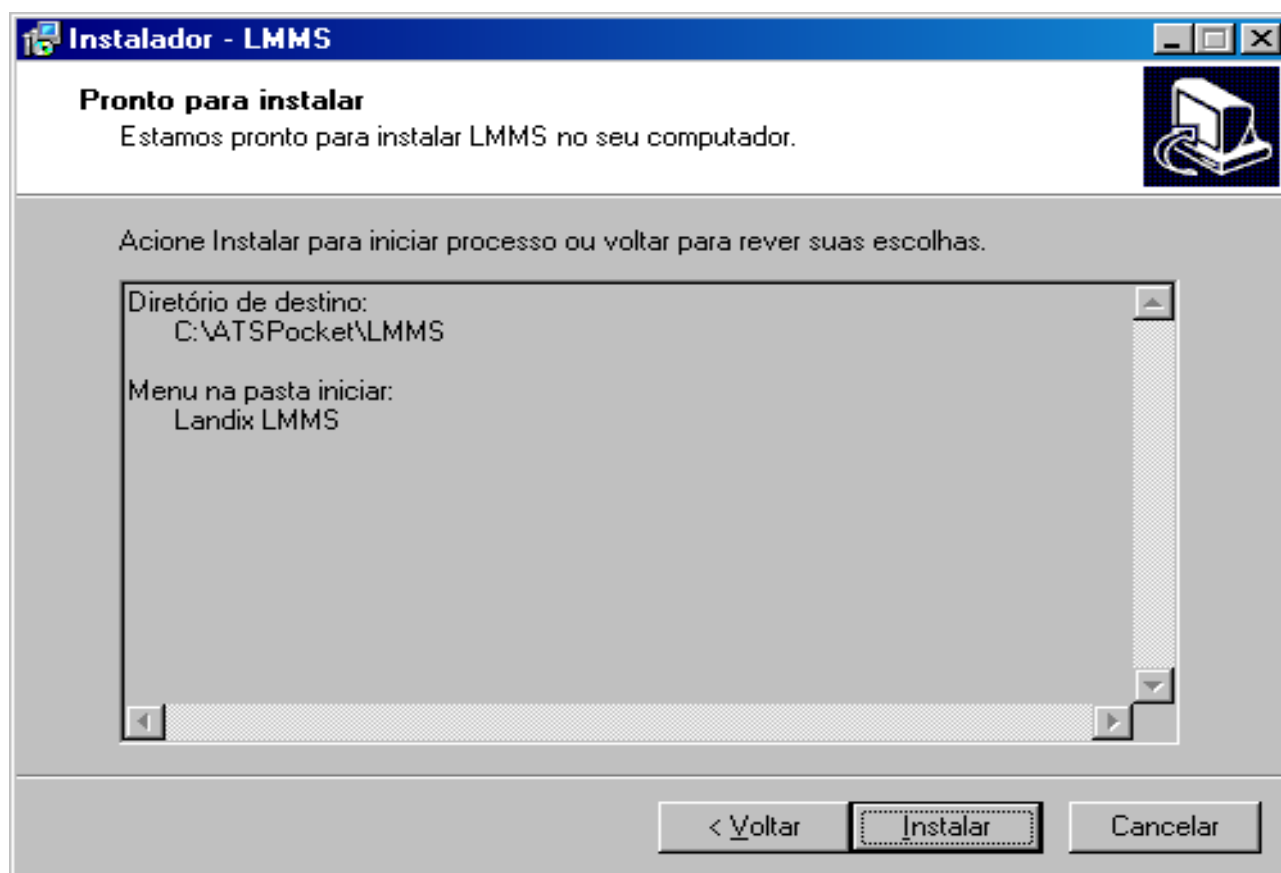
Instalador - LMMS

Pronto para instalar
Estamos pronto para instalar LMMS no seu computador.

Acione Instalar para iniciar processo ou voltar para rever suas escolhas.

Diretório de destino:
C:\ATSPocket\LMMS

Menu na pasta iniciar:
Landix LMMS

< Voltar
Instalar
Cancelar